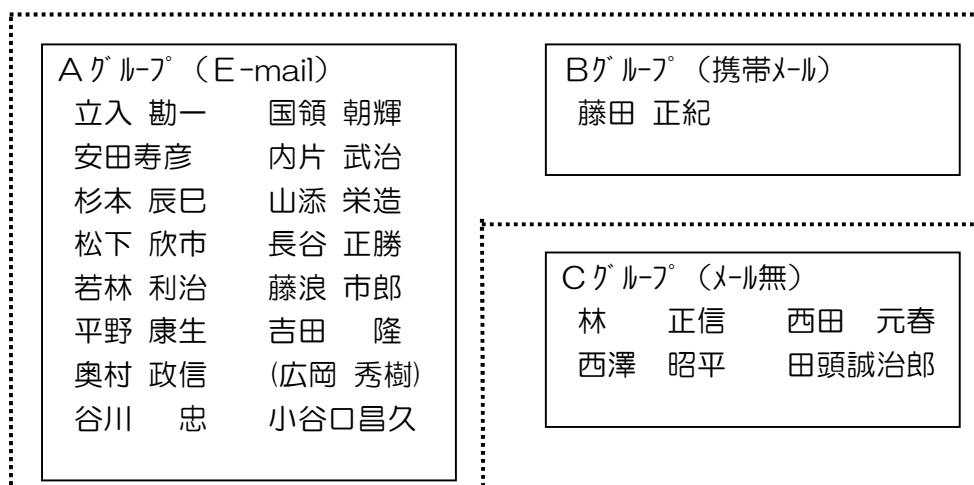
Aｸﾞﾙｰﾌﾟ（E-mail）

立入 勘一　国領 朝輝
安田寿彦　内片 武治
杉本 辰巳　山添 栄造
松下 欣市　長谷 正勝
若林 利治　藤浪 市郎
平野 康生　吉田　隆
奥村 政信　(広岡 秀樹)
谷川　忠　小谷口昌久

Bｸﾞﾙｰﾌﾟ（携帯ﾒｰﾙ）

藤田 正紀

Cｸﾞﾙｰﾌﾟ（ﾒｰﾙ無）

林　正信　西田　元春
西澤　昭平　田頭誠治郎